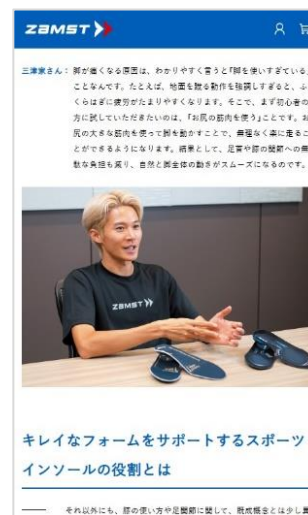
ZAMST

三津家さん：脚が疲れやすくなる原因は、わかりやすく言うと「脚を使いすぎている」ことなんです。たとえば、地面を蹴る動作を強調しすぎると、ふくらはぎに疲労がたまりやすくなります。そこで、まず初心者の方に試していただきたいのは、「お尻の筋肉を使う」ことです。お尻の大きな筋肉を使って脚を動かすことで、無理なく楽に走ることができるようになります。結果として、足首や膝の関節への無駄な負担も減り、自然と脚全体の動きがスムーズになるのです。

ZAMST

キレイなフォームをサポートするスポーツインソールの役割とは

それ以外にも、脚の使い方や足関節に関して、既成概念とは少し異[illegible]